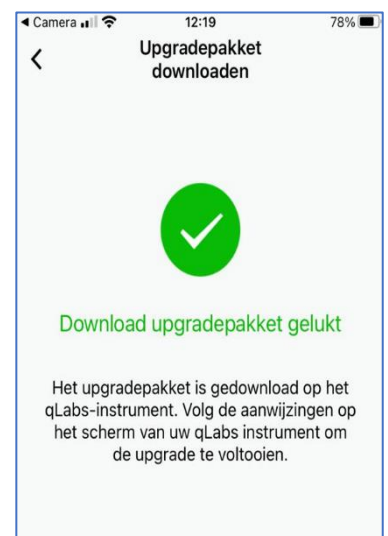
◀ Camera 12:19 78%

<

Upgradepakket downloaden

Download upgradepakket gelukt

Het upgradepakket is gedownload op het qLabs-instrument. Volg de aanwijzingen op het scherm van uw qLabs instrument om de upgrade te voltooien.